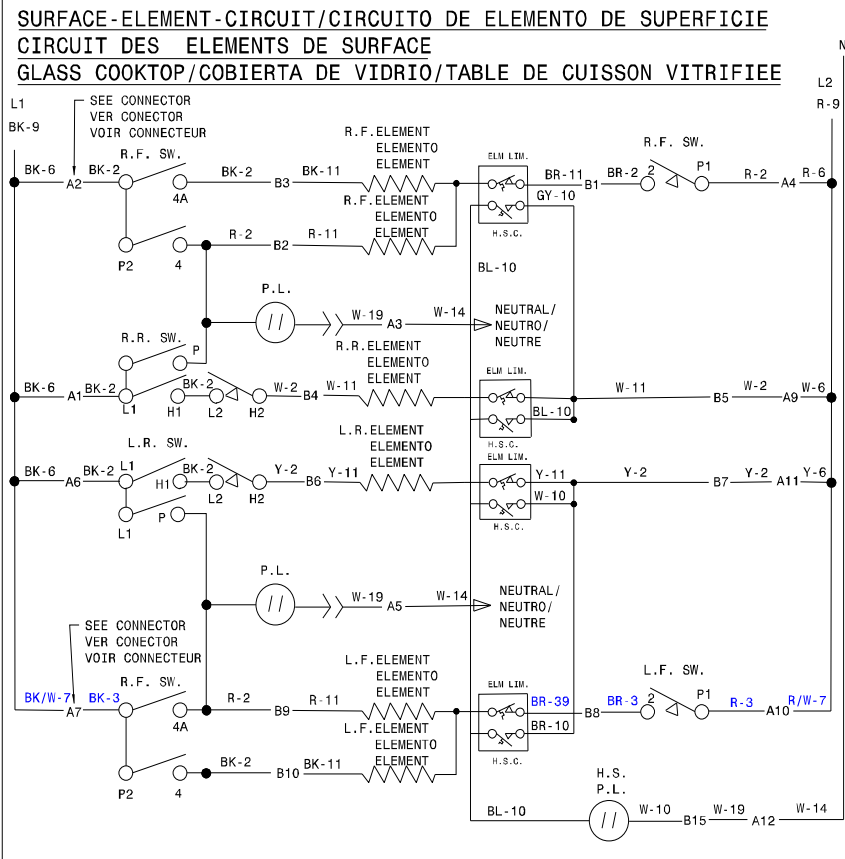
SURFACE-ELEMENT-CIRCUIT/CIRCUITO DE ELEMENTO DE SUPERFICIE
CIRCUIT DES ELEMENTS DE SURFACE
GLASS COOKTOP/COBIERTA DE VIDRIO/TABLE DE CUISSON VITRIFIEE

N

L1
BK-9

SEE CONNECTOR
VER CONECTOR
VOIR CONNECTEUR

L2
R-9

BK-6 A2 BK-2 R.F. SW. 4A BK-2 B3 BK-11 R.F.ELEMENT ELEMENTO ELEMENT

ELM LIM. H.S.C.

BR-11 B1 BR-2 2 R.F. SW. P1 R-2 A4 R-6

GY-10

P2 4 R-2 B2 R-11 R.F.ELEMENT ELEMENTO ELEMENT

BL-10

P.L. W-19 A3 W-14 NEUTRAL/ NEUTRO/ NEUTRE

R.R. SW. P
BK-6 A1 BK-2 L1 H1 BK-2 L2 H2 W-2 B4 W-11 R.R.ELEMENT ELEMENTO ELEMENT

ELM LIM. H.S.C. BL-10 W-11 B5 W-2 A9 W-6

L.R. SW.
BK-6 A6 BK-2 L1 H1 BK-2 L2 H2 Y-2 B6 Y-11 L.R.ELEMENT ELEMENTO ELEMENT

ELM LIM. H.S.C. Y-11 W-10 Y-2 B7 Y-2 A11 Y-6

L1 P

P.L. W-19 A5 W-14 NEUTRAL/ NEUTRO/ NEUTRE

SEE CONNECTOR
VER CONECTOR
VOIR CONNECTEUR

BK/W-7 A7 BK-3 R.F. SW. 4A R-2 B9 R-11 L.F.ELEMENT ELEMENTO ELEMENT

ELM LIM. H.S.C. BR-39 BR-10 B8 BR-3 2 L.F. SW. P1 R-3 A10 R/W-7

P2 4 BK-2 B10 BK-11 L.F.ELEMENT ELEMENTO ELEMENT

BL-10 H.S. P.L. W-10 B15 W-19 A12 W-14